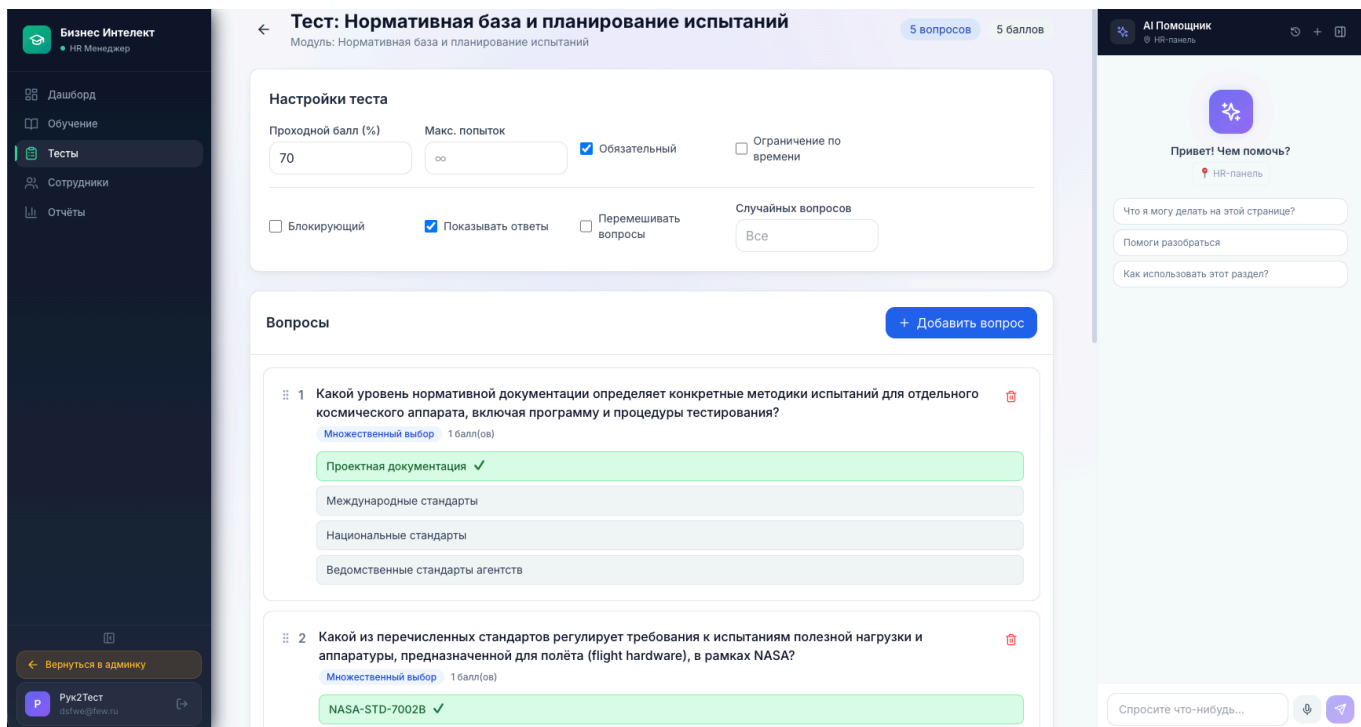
Бизнес Интелект
HR Менеджер

Дашборд
Обучение
Тесты
Сотрудники
Отчёты

← Вернуться в админку

Р
Рук2Тест
dsfwe@few.ru

← Тест: Нормативная база и планирование испытаний
Модуль: Нормативная база и планирование испытаний
5 вопросов
5 баллов

Настройки теста

Проходной балл (%)
70
Макс. попыток
∞
Обязательный
Ограничение по времени

Блокирующий
Показывать ответы
Перемешивать вопросы
Случайных вопросов
Все

Вопросы
+ Добавить вопрос

1 Какой уровень нормативной документации определяет конкретные методики испытаний для отдельного космического аппарата, включая программу и процедуры тестирования?
Множественный выбор 1 балл(ов)
Проектная документация ✓
Международные стандарты
Национальные стандарты
Ведомственные стандарты агентств

2 Какой из перечисленных стандартов регулирует требования к испытаниям полезной нагрузки и аппаратуры, предназначенной для полёта (flight hardware), в рамках NASA?
Множественный выбор 1 балл(ов)
NASA-STD-7002B ✓

AI Помощник
HR-панель

Привет! Чем помочь?
HR-панель

Что я могу делать на этой странице?
Помоги разобраться
Как использовать этот раздел?

Спросите что-нибудь...